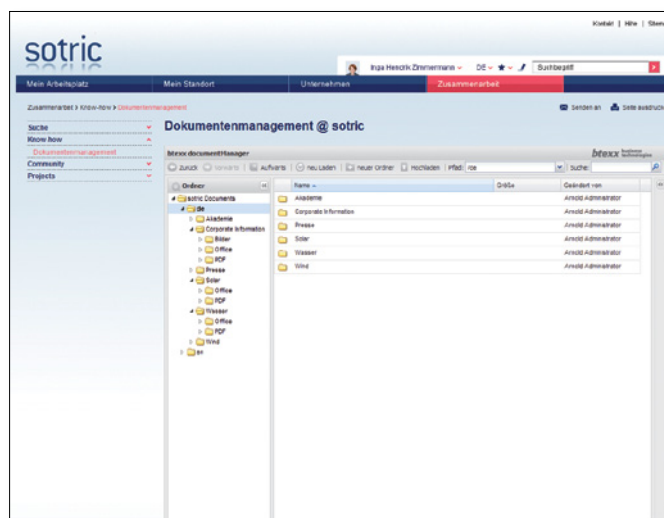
Kontakt | Hilfe | Stern

sotric

Inga Heinrich Zimmermann DE Suchbegriff

Mein Arbeitsplatz | Mein Standort | Unternehmen | Zusammenarbeit

Zusammenarbeit > Know-how > Dokumentenmanagement

Senden an | Seite ausdrucken

Suche
Know how
Dokumentenmanagement
Community
Projects

Dokumentenmanagement @ sotric

btexx documentManager

btexx

Zurück | Vorwärts | Aufwärts | Neu Laden | Neuer Ordner | Hochladen | Pfad: /de | Suche:

Ordner
sotric Documents
de
Akademie
Corporate Information
Bilder
Office
PDF
Presse
Solar
Office
PDF
Wasser
Office
PDF
Wind
en

| Name | Größe | Geändert von |
|---|---|---|
| Akademie | | Arnold Administrator |
| Corporate Information | | Arnold Administrator |
| Presse | | Arnold Administrator |
| Solar | | Arnold Administrator |
| Wasser | | Arnold Administrator |
| Wind | | Arnold Administrator |